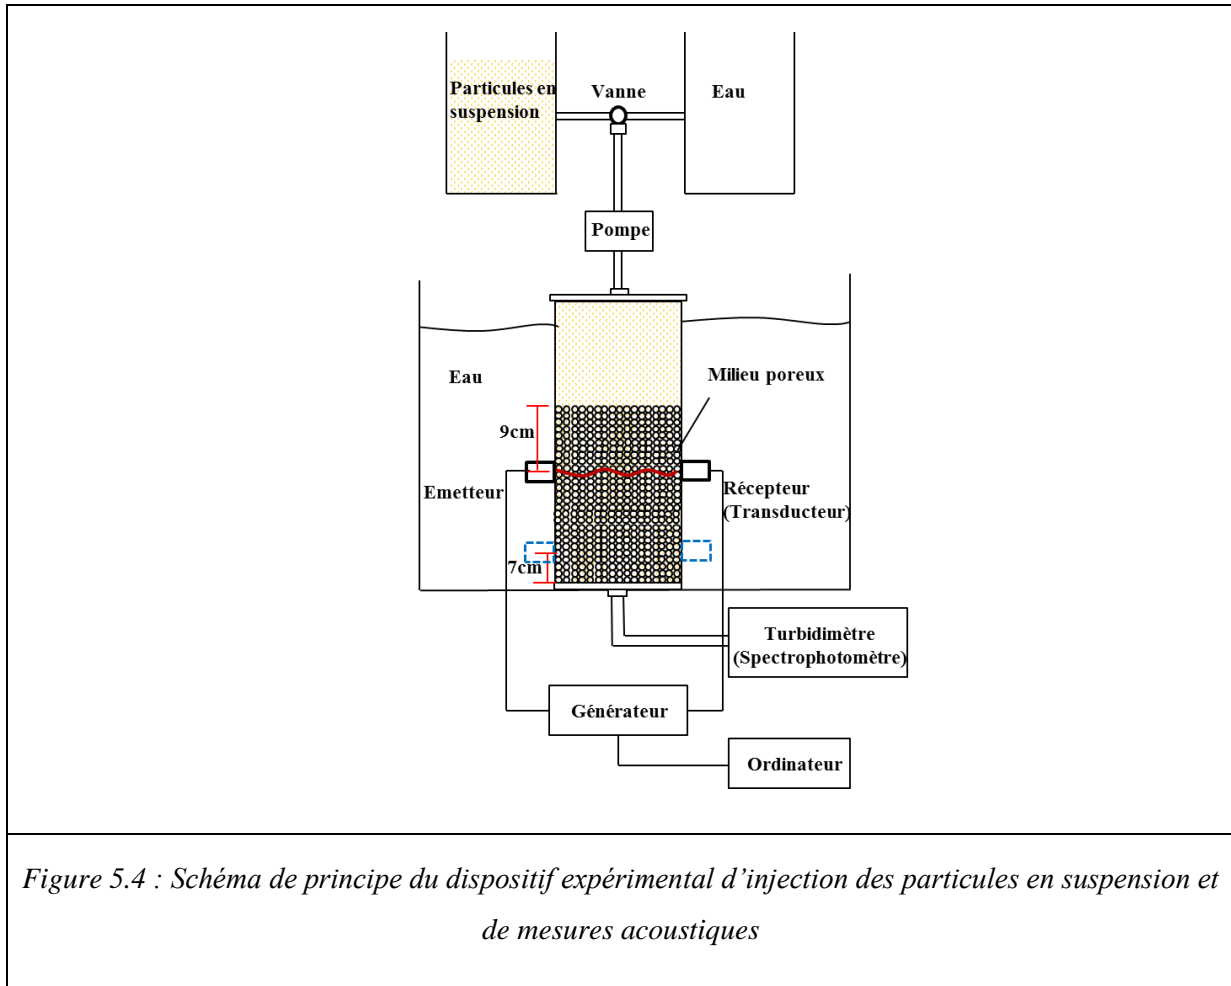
Particules en suspension

Vanne

Eau

Pompe

Eau

Milieu poreux

9cm

Emetteur

Récepteur (Transducteur)

7cm

Turbidimètre (Spectrophotomètre)

Générateur

Ordinateur

*Figure 5.4 : Schéma de principe du dispositif expérimental d'injection des particules en suspension et de mesures acoustiques*